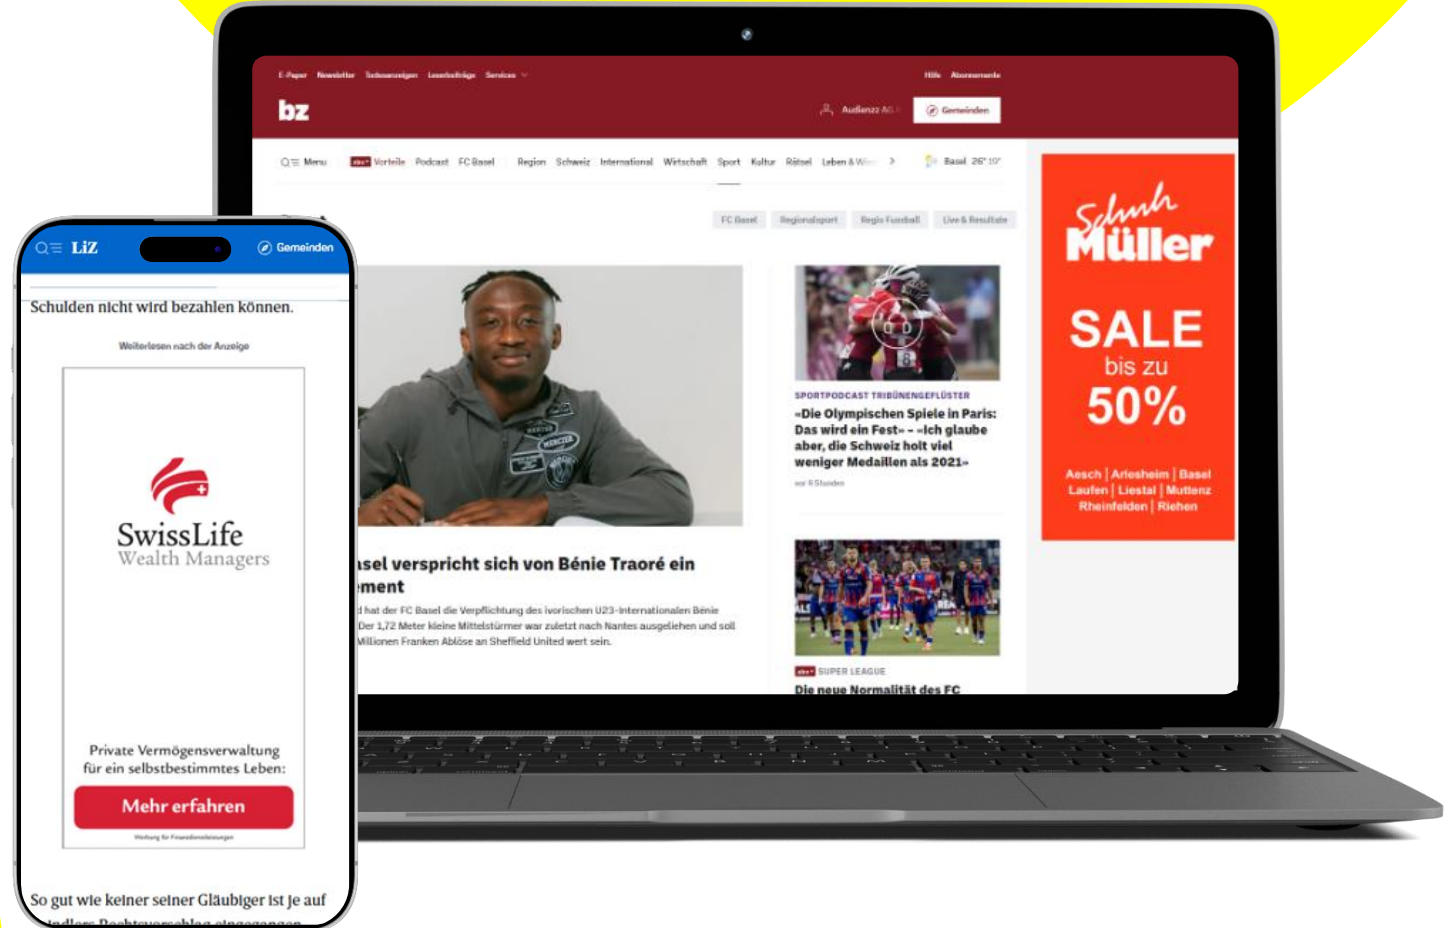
E-Paper Newsletter Todesanzeigen Leserbeiträge Services

Hilfe Abonnemente

bz

Audienzz AG Gemeinden

Menu Vorteile Podcast FC Basel Region Schweiz International Wirtschaft Sport Kultur Rätsel Leben & Wi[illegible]

Basel 26° 10°

FC Basel Regionalsport Regio Fussball Live & Resultate

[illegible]sel verspricht sich von Bénie Traoré ein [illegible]ment

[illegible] hat der FC Basel die Verpflichtung des ivorischen U23-Internationalen Bénie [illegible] Der 1,72 Meter kleine Mittelstürmer war zuletzt nach Nantes ausgeliehen und soll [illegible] Millionen Franken Ablöse an Sheffield United wert sein.

SPORTPODCAST TRIBÜNENGEFLÜSTER

«Die Olympischen Spiele in Paris: Das wird ein Fest» - «Ich glaube aber, die Schweiz holt viel weniger Medaillen als 2021»

vor 6 Stunden

SUPER LEAGUE

Die neue Normalität des FC

Schuh Müller

SALE bis zu 50%

Aesch | Arlesheim | Basel Laufen | Liestal | Muttenz Rheinfelden | Riehen

LiZ

Gemeinden

Schulden nicht wird bezahlen können.

Weiterlesen nach der Anzeige

SwissLife Wealth Managers

Private Vermögensverwaltung für ein selbstbestimmtes Leben:

Mehr erfahren

Werbung für Finanzdienstleistungen

So gut wie keiner seiner Gläubiger ist je auf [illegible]